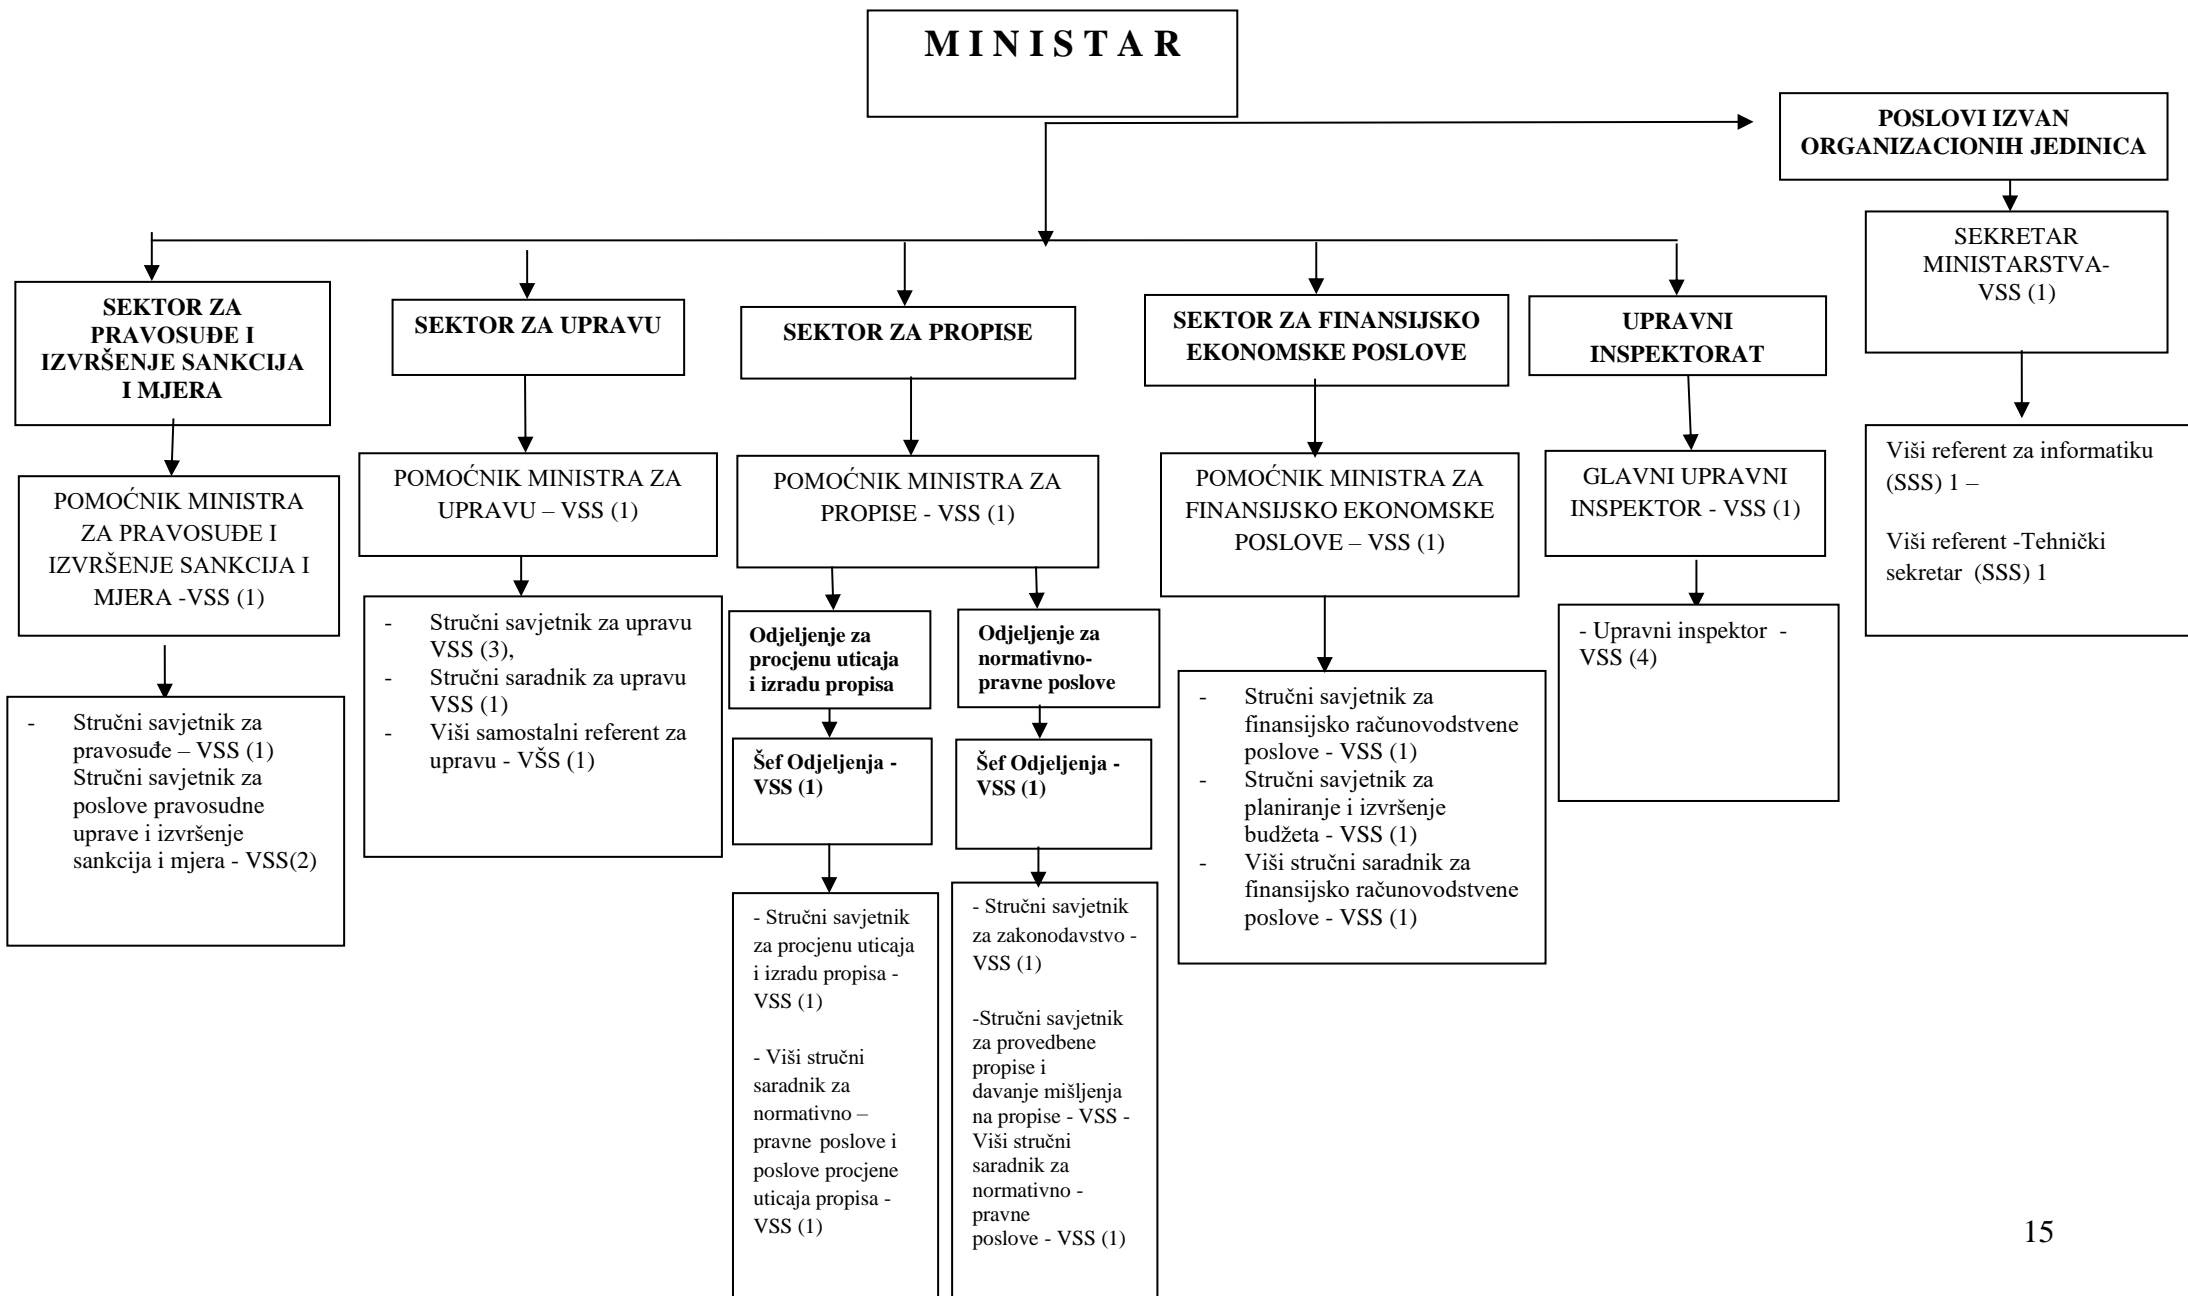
M I N I S T A R

POSLOVI IZVAN ORGANIZACIONIH JEDINICA

SEKRETAR MINISTARSTVA- VSS (1)

Viši referent za informatiku (SSS) 1 –

Viši referent -Tehnički sekretar (SSS) 1

SEKTOR ZA PRAVOSUĐE I IZVRŠENJE SANKCIJA I MJERA

POMOĆNIK MINISTRA ZA PRAVOSUĐE I IZVRŠENJE SANKCIJA I MJERA -VSS (1)

- Stručni savjetnik za pravosuđe – VSS (1) Stručni savjetnik za poslove pravosudne uprave i izvršenje sankcija i mjera - VSS(2)

SEKTOR ZA UPRAVU

POMOĆNIK MINISTRA ZA UPRAVU – VSS (1)

- Stručni savjetnik za upravu VSS (3),
- Stručni saradnik za upravu VSS (1)
- Viši samostalni referent za upravu - VŠS (1)

SEKTOR ZA PROPISE

POMOĆNIK MINISTRA ZA PROPISE - VSS (1)

Odjeljenje za procjenu uticaja i izradu propisa

Šef Odjeljenja - VSS (1)

- Stručni savjetnik za procjenu uticaja i izradu propisa - VSS (1)

- Viši stručni saradnik za normativno – pravne poslove i poslove procjene uticaja propisa - VSS (1)

Odjeljenje za normativno-pravne poslove

Šef Odjeljenja - VSS (1)

- Stručni savjetnik za zakonodavstvo - VSS (1)

-Stručni savjetnik za provedbene propise i davanje mišljenja na propise - VSS - Viši stručni saradnik za normativno - pravne poslove - VSS (1)

SEKTOR ZA FINANSIJSKO EKONOMSKE POSLOVE

POMOĆNIK MINISTRA ZA FINANSIJSKO EKONOMSKE POSLOVE – VSS (1)

- Stručni savjetnik za finansijsko računovodstvene poslove - VSS (1)
- Stručni savjetnik za planiranje i izvršenje budžeta - VSS (1)
- Viši stručni saradnik za finansijsko računovodstvene poslove - VSS (1)

UPRAVNI INSPEKTORAT

GLAVNI UPRAVNI INSPEKTOR - VSS (1)

- Upravni inspektor - VSS (4)

15